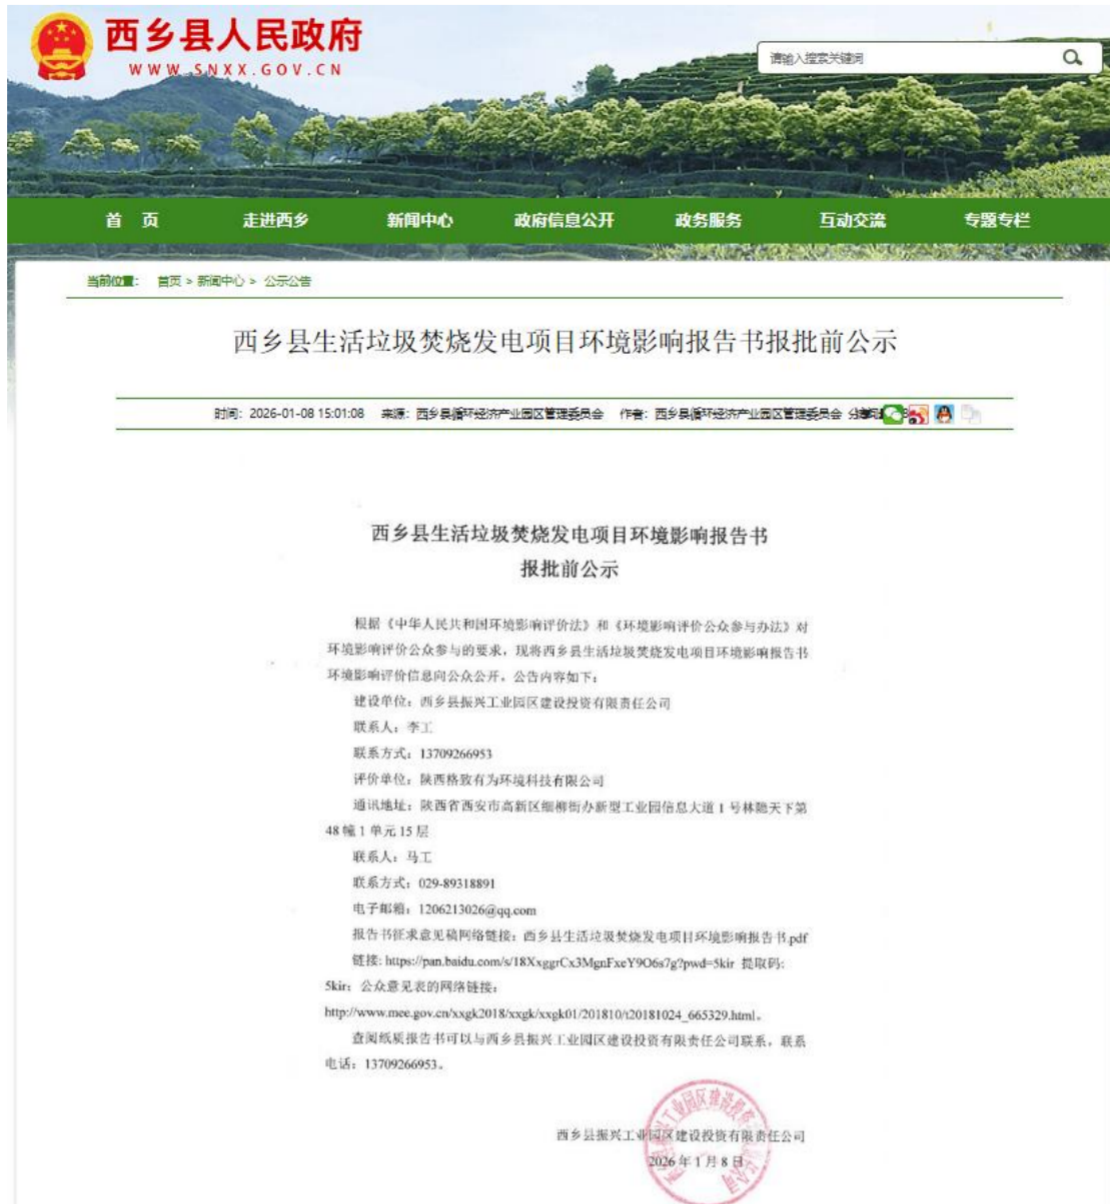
西乡县人民政府
WWW.SNXX.GOV.CN

请输入搜索关键词

首页　走进西乡　新闻中心　政府信息公开　政务服务　互动交流　专题专栏

当前位置： 首页 > 新闻中心 > 公示公告

西乡县生活垃圾焚烧发电项目环境影响报告书报批前公示

时间：2026-01-08 15:01:08　来源：西乡县循环经济产业园区管理委员会　作者：西乡县循环经济产业园区管理委员会　分享到：

西乡县生活垃圾焚烧发电项目环境影响报告书
报批前公示

根据《中华人民共和国环境影响评价法》和《环境影响评价公众参与办法》对环境影响评价公众参与的要求，现将西乡县生活垃圾焚烧发电项目环境影响报告书环境影响评价信息向公众公开，公告内容如下：

建设单位：西乡县振兴工业园区建设投资有限责任公司

联系人：李工

联系方式：13709266953

评价单位：陕西格致有为环境科技有限公司

通讯地址：陕西省西安市高新区细柳街办新型工业园信息大道1号林隐天下第48幢1单元15层

联系人：马工

联系方式：029-89318891

电子邮箱：1206213026@qq.com

报告书征求意见稿网络链接：西乡县生活垃圾焚烧发电项目环境影响报告书.pdf

链接：https://pan.baidu.com/s/18XxggrCx3MgnFxeY9O6s7g?pwd=5kir 提取码：5kir；公众意见表的网络链接：http://www.mee.gov.cn/xxgk2018/xxgk/xxgk01/201810/t20181024_665329.html。

查阅纸质报告书可以与西乡县振兴工业园区建设投资有限责任公司联系，联系电话：13709266953。

西乡县振兴工业园区建设投资有限责任公司
2026年1月8日

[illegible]工业园区建设投资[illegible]